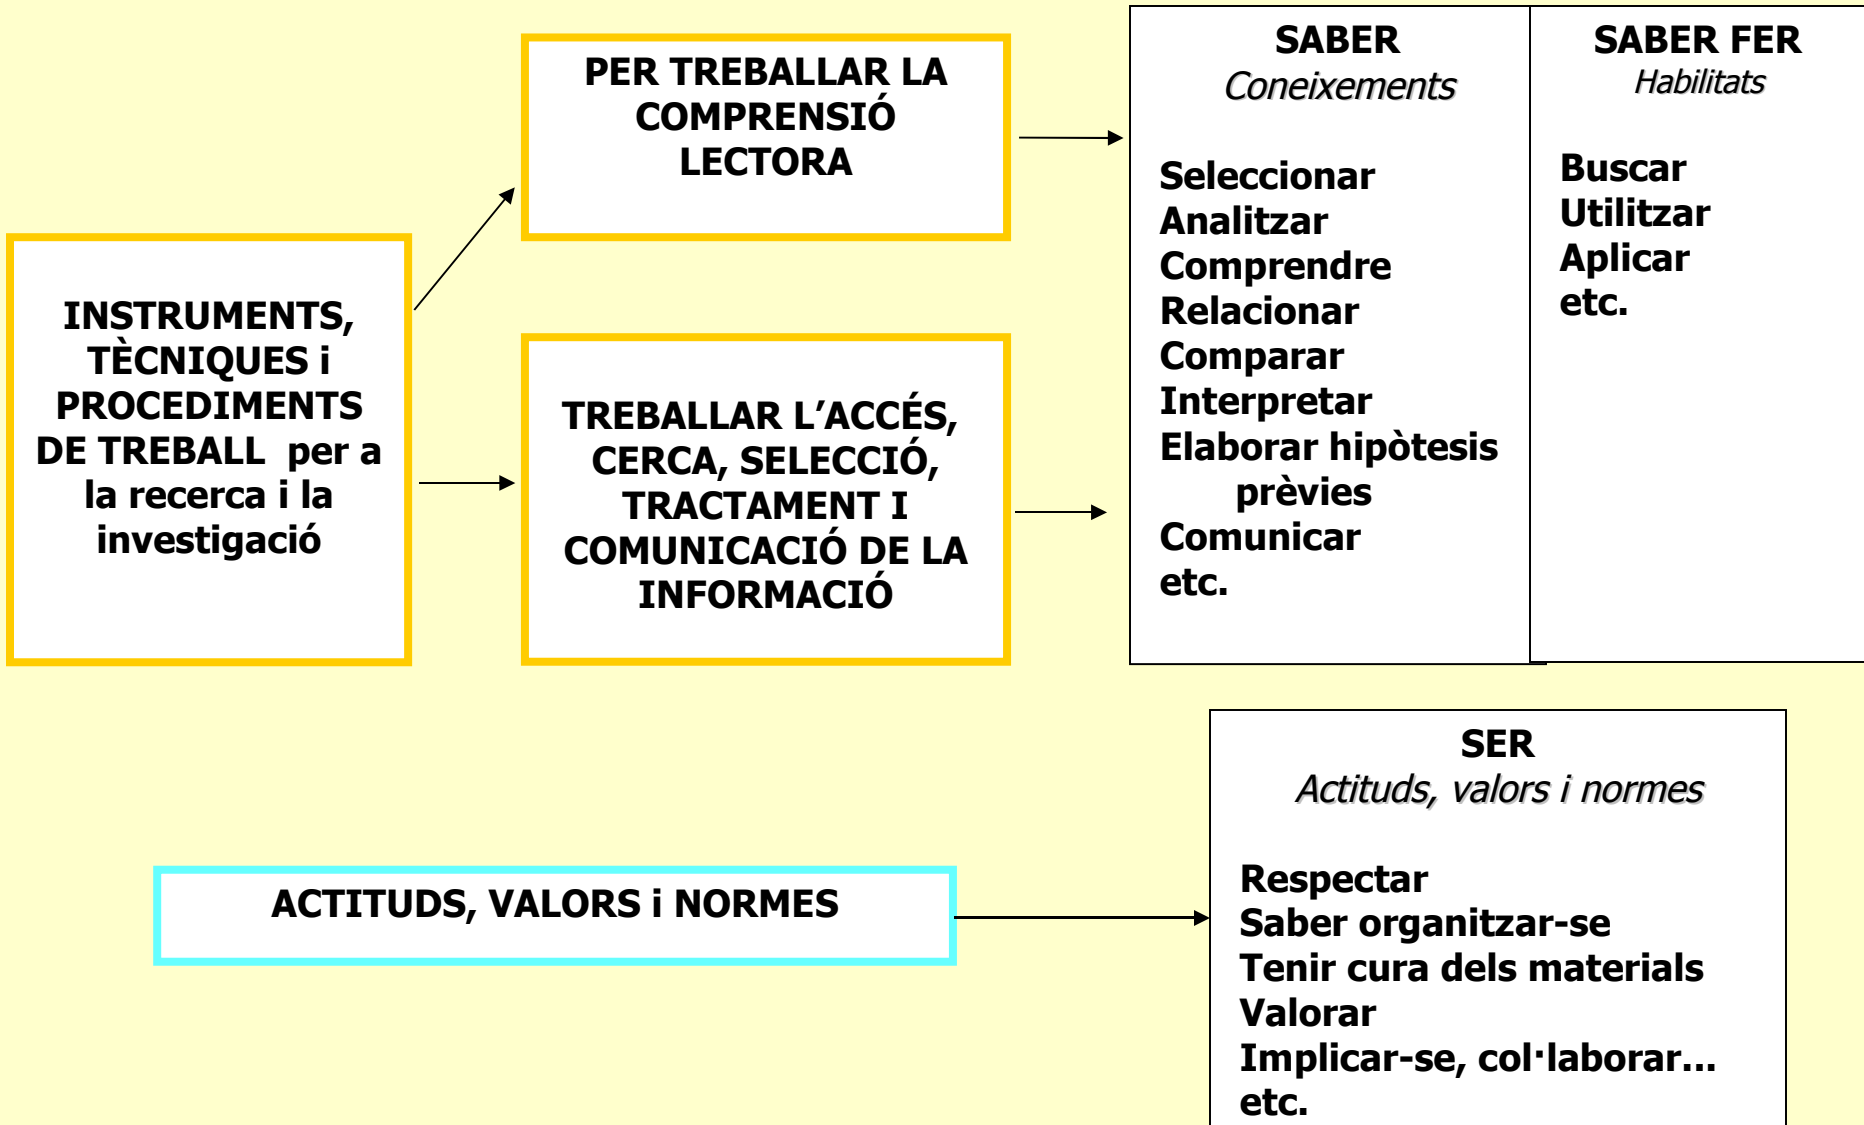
INSTRUMENTS, TÈCNIQUES i PROCEDIMENTS DE TREBALL per a la recerca i la investigació

PER TREBALLAR LA COMPRENSIÓ LECTORA

TREBALLAR L'ACCÉS, CERCA, SELECCIÓ, TRACTAMENT I COMUNICACIÓ DE LA INFORMACIÓ

SABER
Coneixements

Seleccionar
Analitzar
Comprendre
Relacionar
Comparar
Interpretar
Elaborar hipòtesis prèvies
Comunicar
etc.

SABER FER
Habilitats

Buscar
Utilitzar
Aplicar
etc.

ACTITUDS, VALORS i NORMES

SER
Actituds, valors i normes

Respectar
Saber organitzar-se
Tenir cura dels materials
Valorar
Implicar-se, col·laborar...
etc.